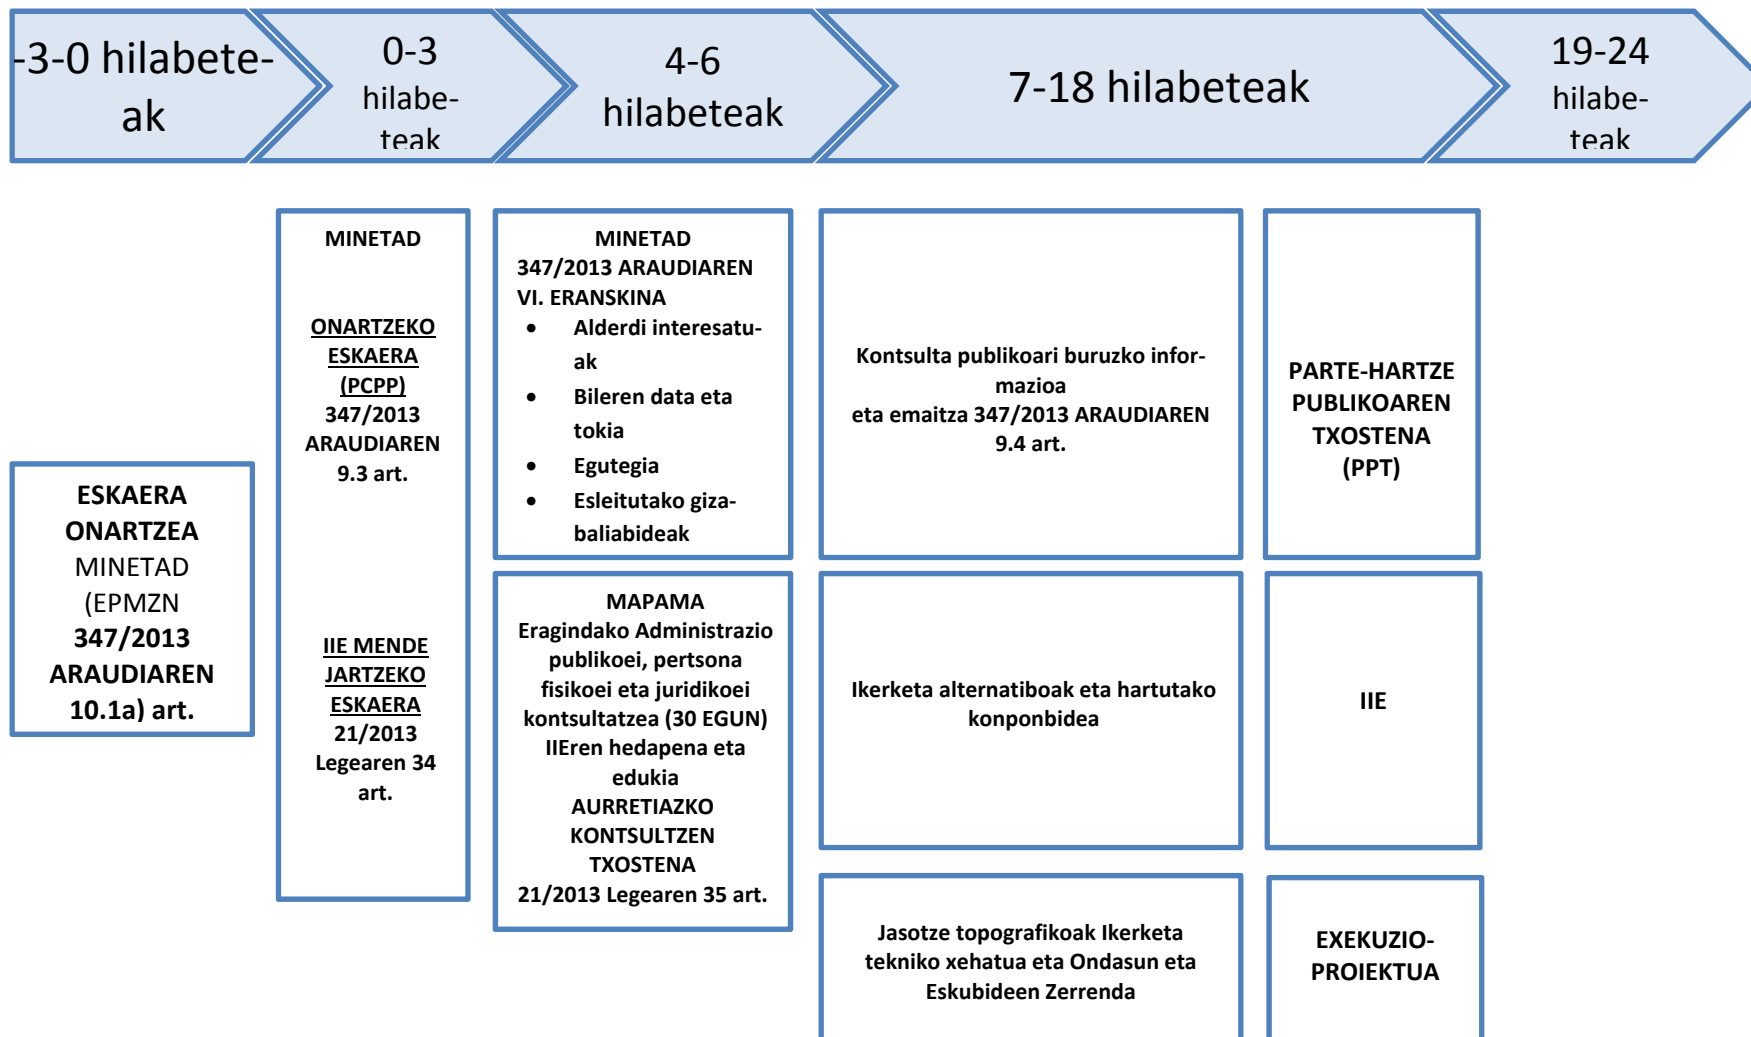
-3-0 hilabeteak

0-3 hilabeteak

4-6 hilabeteak

7-18 hilabeteak

19-24 hilabeteak

ESKAERA ONARTZEA MINETAD (EPMZN **347/2013 ARAUDIAREN 10.1a) art.**

MINETAD

ONARTZEKO ESKAERA (PCPP) 347/2013 ARAUDIAREN 9.3 art.

IIE MENDE JARTZEKO ESKAERA 21/2013 Legearen 34 art.

MINETAD
347/2013 ARAUDIAREN VI. ERANSKINA
- Alderdi interesatuak
- Bileren data eta tokia
- Egutegia
- Esleitutako gizabaliabideak

MAPAMA
Eragindako Administrazio publikoei, pertsona fisikoei eta juridikoei kontsultatzea (30 EGUN)
IIEren hedapena eta edukia
AURRETIAZKO KONTSULTZEN TXOSTENA
21/2013 Legearen 35 art.

Kontsulta publikoari buruzko informazioa
eta emaitza 347/2013 ARAUDIAREN 9.4 art.

Ikerketa alternatiboak eta hartutako konponbidea

Jasotze topografikoak Ikerketa tekniko xehatua eta Ondasun eta Eskubideen Zerrenda

PARTE-HARTZE PUBLIKOAREN TXOSTENA (PPT)

IIE

EXEKUZIO-PROIEKTUA